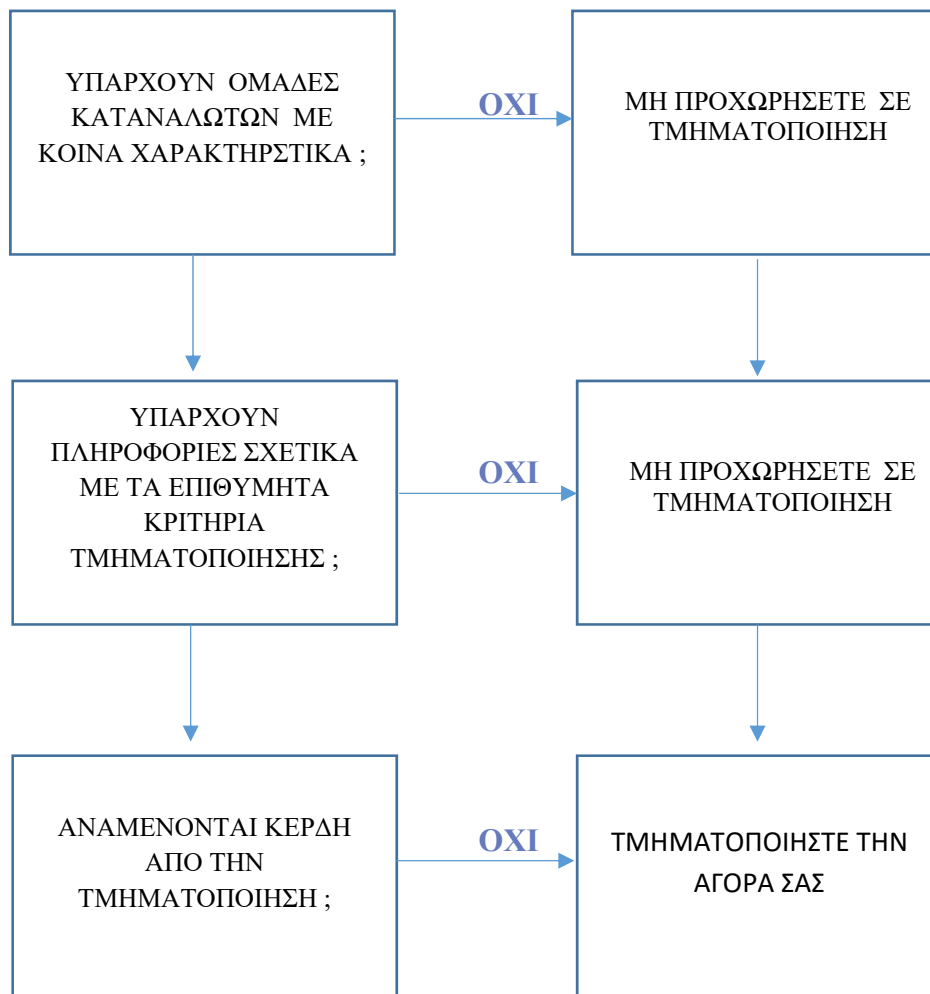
ΥΠΑΡΧΟΥΝ ΟΜΑΔΕΣ ΚΑΤΑΝΑΛΩΤΩΝ ΜΕ ΚΟΙΝΑ ΧΑΡΑΚΤΗΡΣΤΙΚΑ ;

ΟΧΙ

ΜΗ ΠΡΟΧΩΡΗΣΕΤΕ ΣΕ ΤΜΗΜΑΤΟΠΟΙΗΣΗ

ΥΠΑΡΧΟΥΝ ΠΛΗΡΟΦΟΡΙΕΣ ΣΧΕΤΙΚΑ ΜΕ ΤΑ ΕΠΙΘΥΜΗΤΑ ΚΡΙΤΗΡΙΑ ΤΜΗΜΑΤΟΠΟΙΗΣΗΣ ;

ΟΧΙ

ΜΗ ΠΡΟΧΩΡΗΣΕΤΕ ΣΕ ΤΜΗΜΑΤΟΠΟΙΗΣΗ

ΑΝΑΜΕΝΟΝΤΑΙ ΚΕΡΔΗ ΑΠΟ ΤΗΝ ΤΜΗΜΑΤΟΠΟΙΗΣΗ ;

ΟΧΙ

ΤΜΗΜΑΤΟΠΟΙΗΣΤΕ ΤΗΝ ΑΓΟΡΑ ΣΑΣ